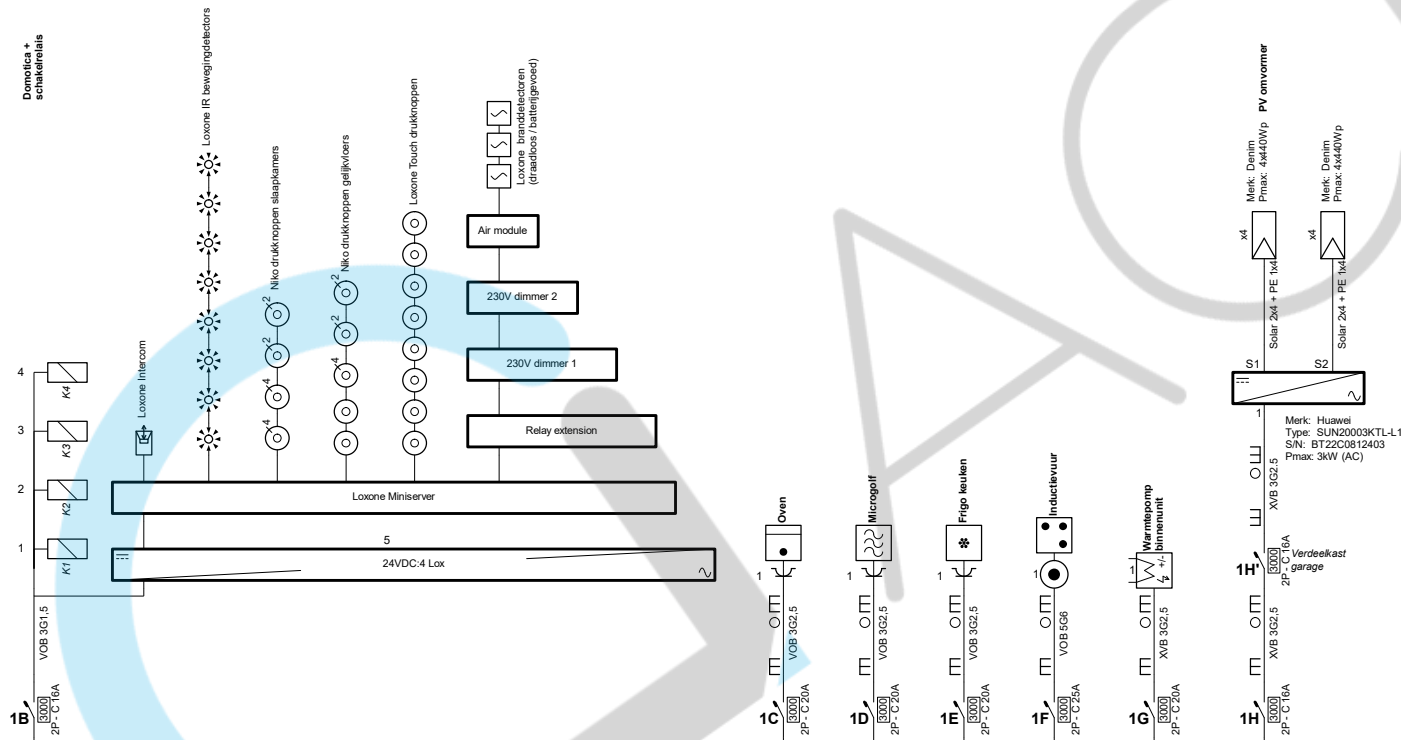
Domotica + schakelrelais

Loxone IR bewegingdetectors

Niko drukknoppen slaapkamers

Niko drukknoppen gelijkvloers

Loxone Touch drukknoppen

Loxone branddetectoren (draadloos / batterijgevoed)

Air module

230V dimmer 2

230V dimmer 1

Relay extension

Loxone Intercom

Loxone Miniserver

5

24VDC:4 Lox

4 K4
3 K3
2 K2
1 K1

2
2
4
4
2
2
4

VOB 3G1,5
3000
2P - C 16A
1B

Oven
1
VOB 3G2,5
3000
2P - C 20A
1C

Microgolf
1
VOB 3G2,5
3000
2P - C 20A
1D

Frigo keuken
1
VOB 3G2,5
3000
2P - C 20A
1E

Inductievuur
1
VOB 5G6
3000
2P - C 25A
1F

Warmtepomp binnenunit
1
XVB 3G2,5
3000
2P - C 20A
1G

PV omvormer

Merk: Denim
Pmax: 4x440Wp
x4
Solar 2x4 + PE 1x4
S1

Merk: Denim
Pmax: 4x440Wp
x4
Solar 2x4 + PE 1x4
S2

1
Merk: Huawei
Type: SUN20003KTL-L1
S/N: BT22C0812403
Pmax: 3kW (AC)

XVB 3G2,5
1H'
3000
2P - C 16A
Verdeelkast garage

XVB 3G2,5
3000
2P - C 16A
1H